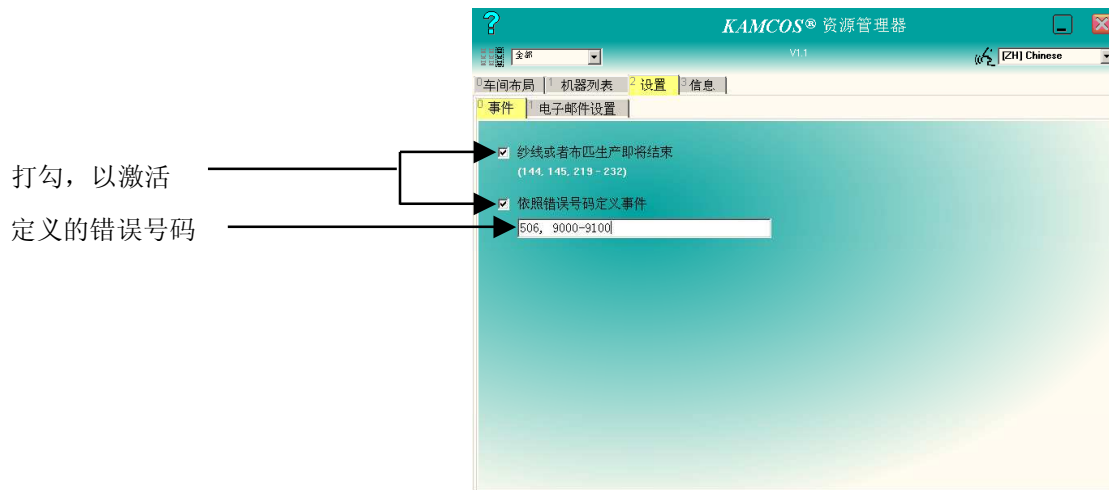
打勾，以激活

定义的错误号码

?

KAMCOS® 资源管理器

全部

V1.1

[ZH] Chinese

0 车间布局 | 1 机器列表 | 2 设置 | 3 信息

0 事件 | 1 电子邮件设置

☑ 纱线或者布匹生产即将结束
(144, 145, 219 - 232)

☑ 依照错误号码定义事件

506, 9000-9100